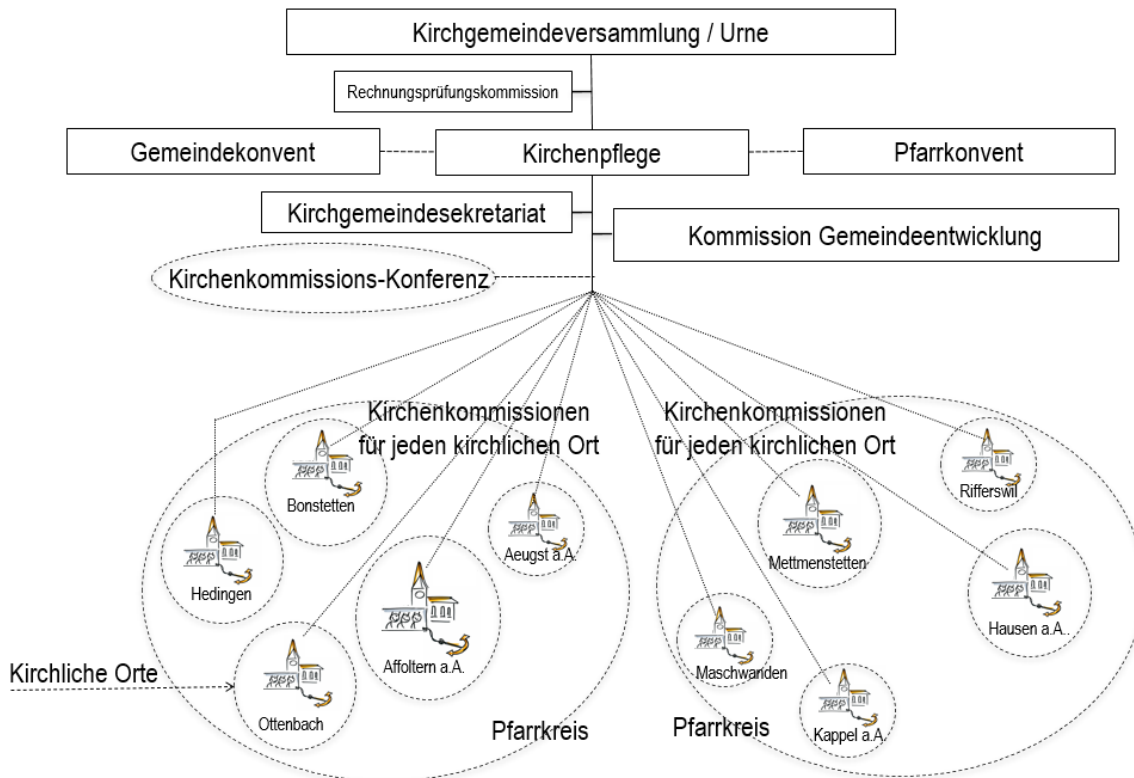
Kirchgemeindeversammlung / Urne

Rechnungsprüfungskommission

Gemeindekonvent

Kirchenpflege

Pfarrkonvent

Kirchgemeindesekretariat

Kommission Gemeindeentwicklung

Kirchenkommissions-Konferenz

Kirchenkommissionen für jeden kirchlichen Ort

Bonstetten

Hedingen

Aeugst a.A.

Affoltern a.A.

Ottenbach

Kirchliche Orte

Pfarrkreis

Kirchenkommissionen für jeden kirchlichen Ort

Rifferswil

Mettmenstetten

Hausen a.A.

Maschwanden

Kappel a.A.

Pfarrkreis